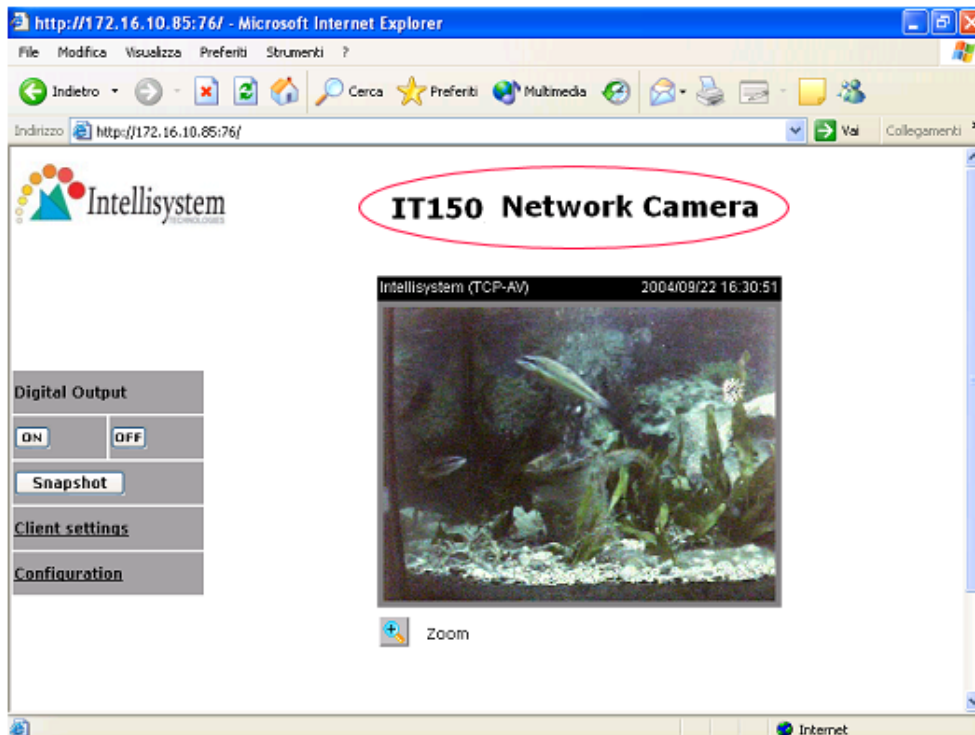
http://172.16.10.85:76/ - Microsoft Internet Explorer

File Modifica Visualizza Preferiti Strumenti ?

Indietro Cerca Preferiti Multimedia

Indirizzo http://172.16.10.85:76/ Vai Collegamenti

Intellisystem TECHNOLOGIES

IT150 Network Camera

Intellisystem (TCP-AV) 2004/09/22 16:30:51

Digital Output

ON OFF

Snapshot

Client settings

Configuration

Zoom

Internet